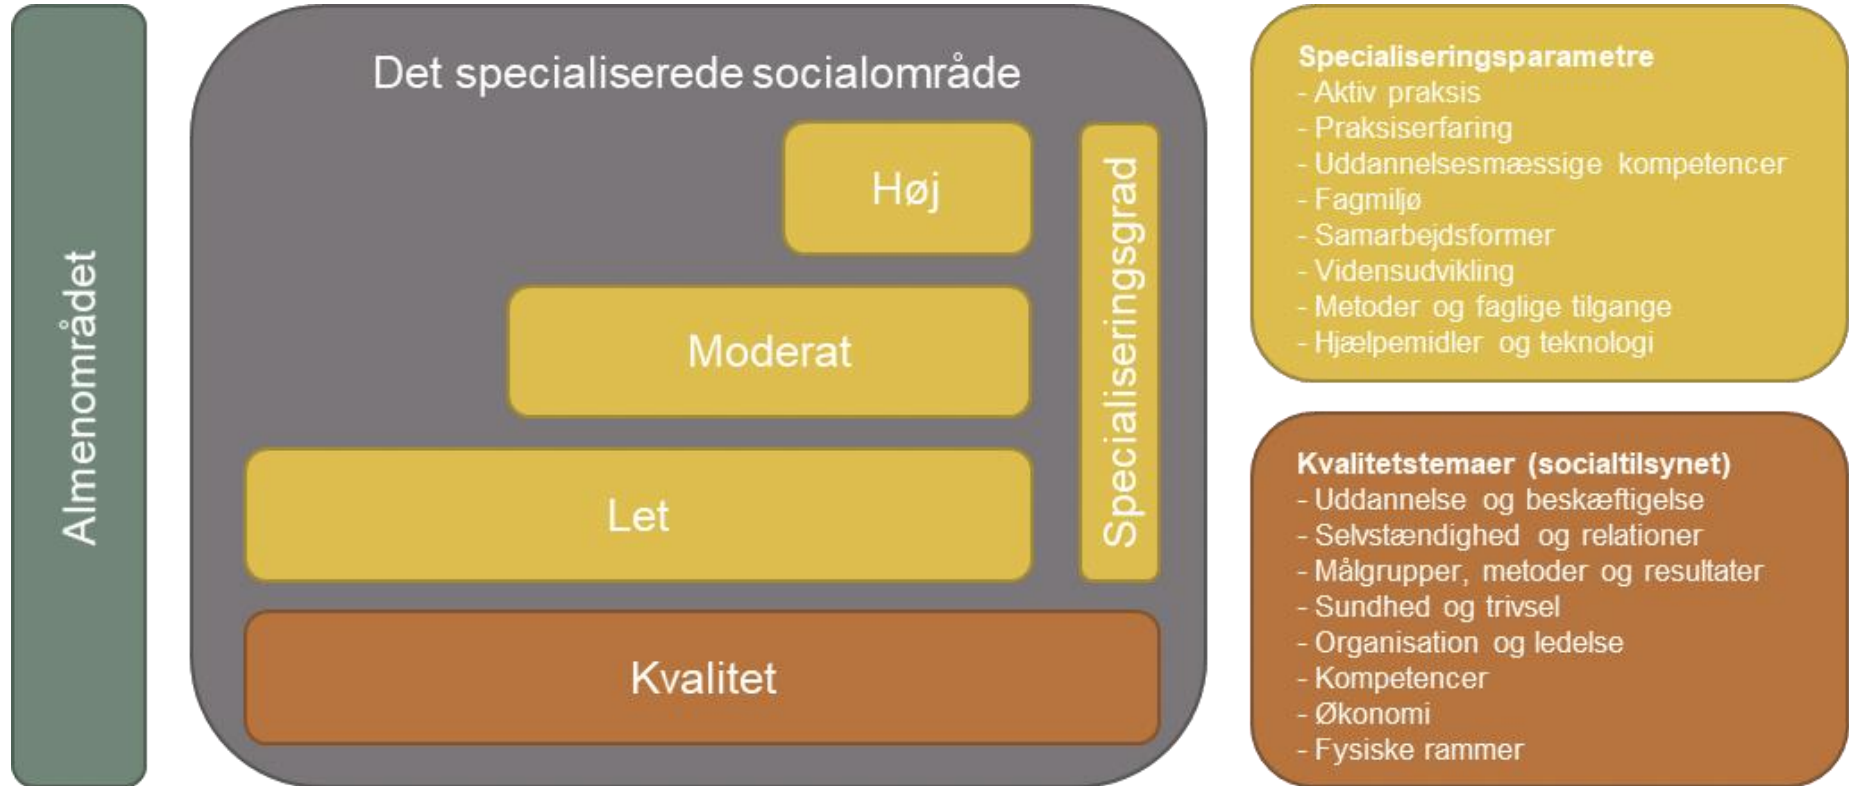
Almenområdet

Det specialiserede socialområde

Høj

Moderat

Let

Specialiseringsgrad

Kvalitet

Specialiseringsparametre
- Aktiv praksis
- Praksiserfaring
- Uddannelsesmæssige kompetencer
- Fagmiljø
- Samarbejdsformer
- Vidensudvikling
- Metoder og faglige tilgange
- Hjælpemidler og teknologi

Kvalitetstemaer (socialtilsynet)
- Uddannelse og beskæftigelse
- Selvstændighed og relationer
- Målgrupper, metoder og resultater
- Sundhed og trivsel
- Organisation og ledelse
- Kompetencer
- Økonomi
- Fysiske rammer